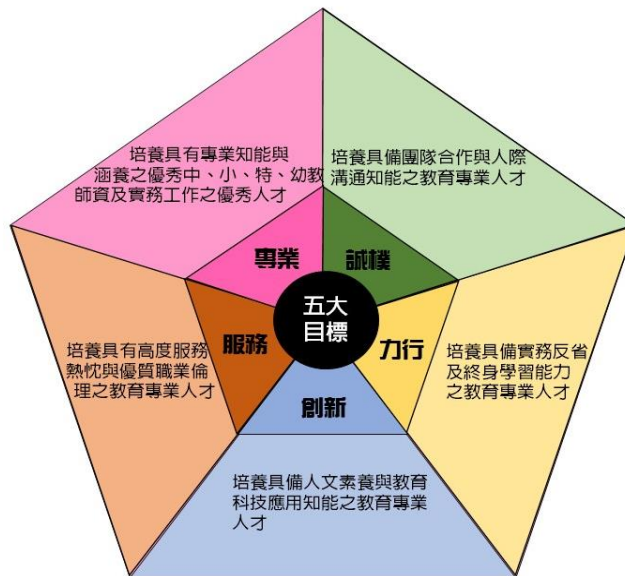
五大
目標

專業

培養具有專業知能與涵養之優秀中、小、特、幼教師資及實務工作之優秀人才

誠樸

培養具備團隊合作與人際溝通知能之教育專業人才

力行

培養具備實務反省及終身學習能力之教育專業人才

創新

培養具備人文素養與教育科技應用知能之教育專業人才

服務

培養具有高度服務熱忱與優質職業倫理之教育專業人才